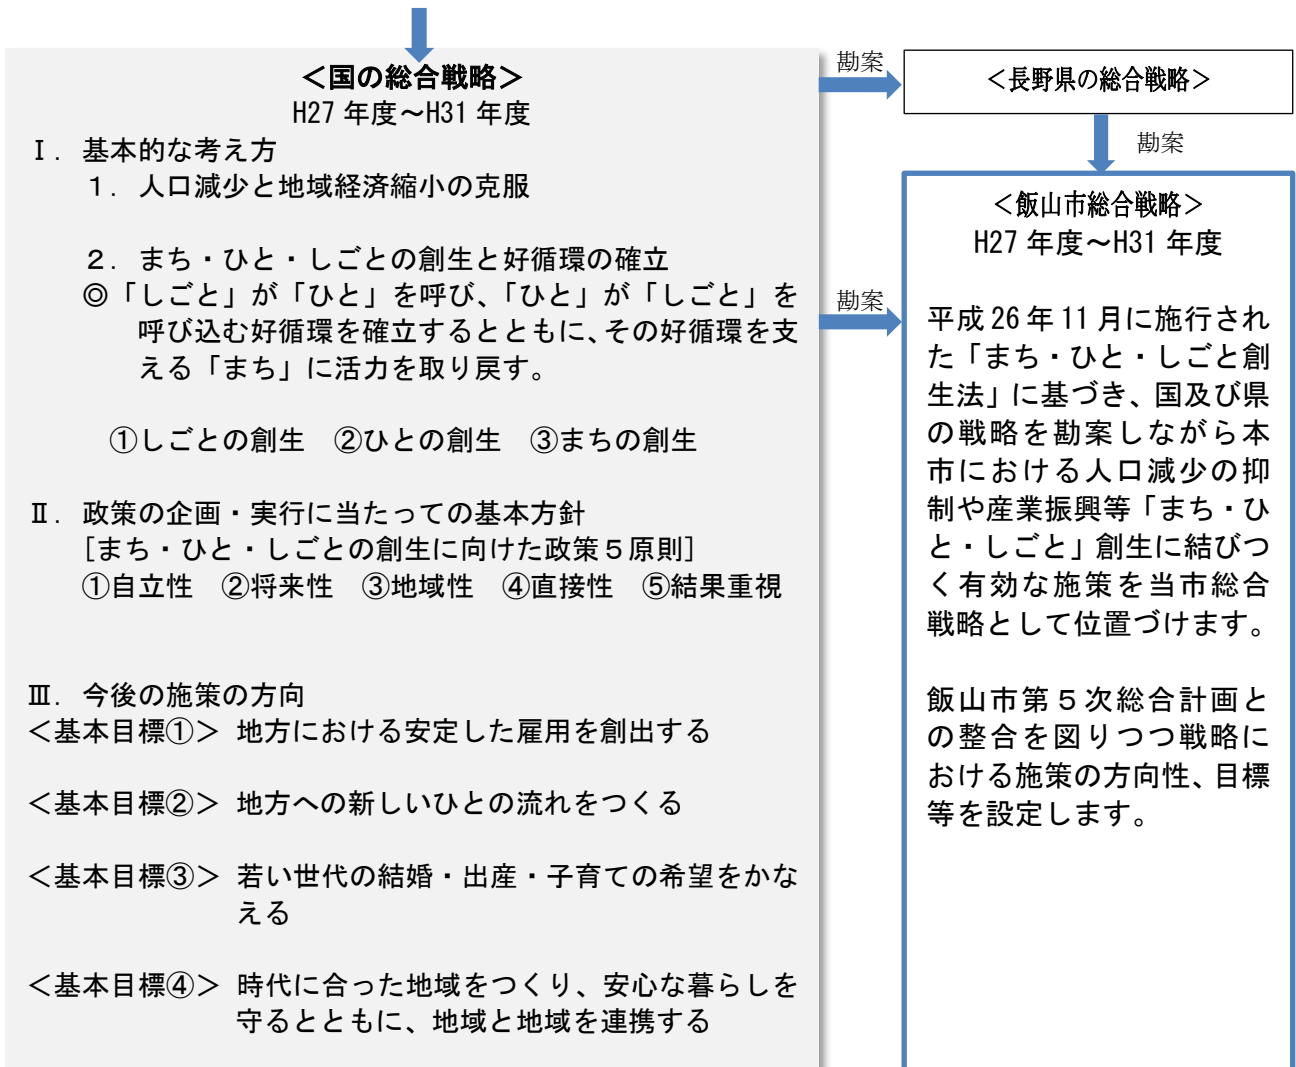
＜国の総合戦略＞
H27 年度～H31 年度

Ⅰ．基本的な考え方
１．人口減少と地域経済縮小の克服

２．まち・ひと・しごとの創生と好循環の確立
◎「しごと」が「ひと」を呼び、「ひと」が「しごと」を呼び込む好循環を確立するとともに、その好循環を支える「まち」に活力を取り戻す。

①しごとの創生　②ひとの創生　③まちの創生

Ⅱ．政策の企画・実行に当たっての基本方針
［まち・ひと・しごとの創生に向けた政策５原則］
①自立性　②将来性　③地域性　④直接性　⑤結果重視

Ⅲ．今後の施策の方向
＜基本目標①＞　地方における安定した雇用を創出する

＜基本目標②＞　地方への新しいひとの流れをつくる

＜基本目標③＞　若い世代の結婚・出産・子育ての希望をかなえる

＜基本目標④＞　時代に合った地域をつくり、安心な暮らしを守るとともに、地域と地域を連携する

勘案

＜長野県の総合戦略＞

勘案

勘案

＜飯山市総合戦略＞
H27 年度～H31 年度

平成 26 年 11 月に施行された「まち・ひと・しごと創生法」に基づき、国及び県の戦略を勘案しながら本市における人口減少の抑制や産業振興等「まち・ひと・しごと」創生に結びつく有効な施策を当市総合戦略として位置づけます。

飯山市第５次総合計画との整合を図りつつ戦略における施策の方向性、目標等を設定します。